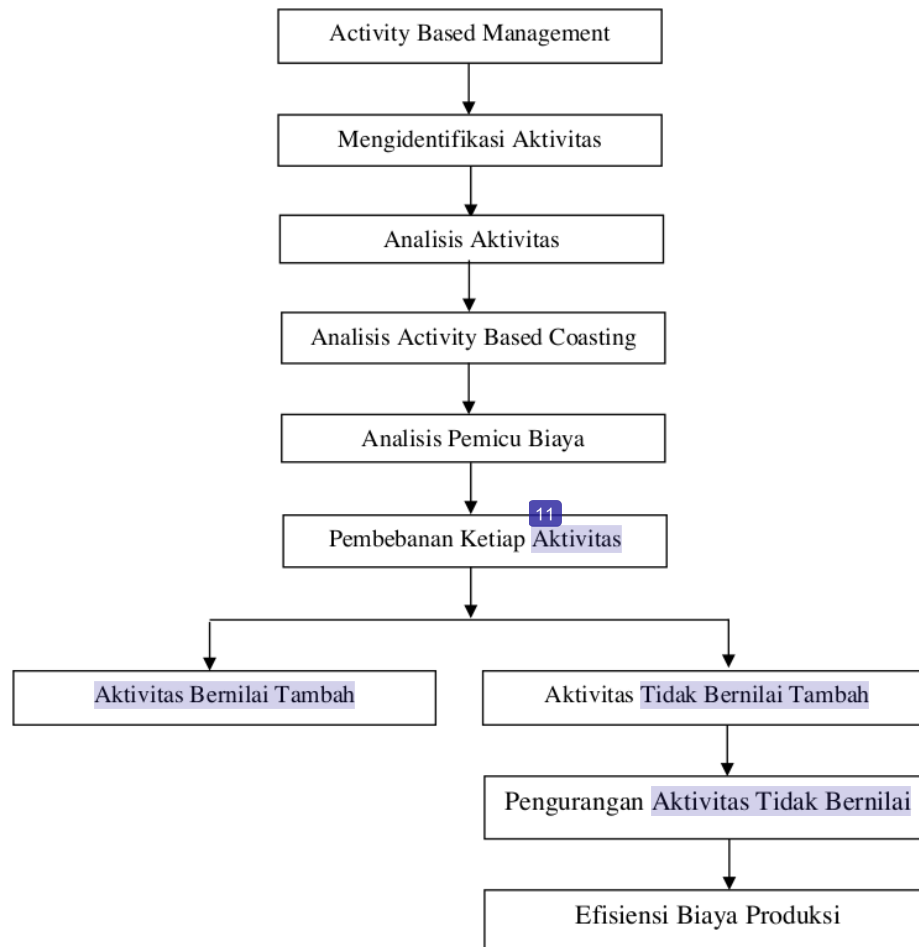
Activity Based Management

Mengidentifikasi Aktivitas

Analisis Aktivitas

Analisis Activity Based Coasting

Analisis Pemicu Biaya

11

Pembebanan Ketiap Aktivitas

Aktivitas Bernilai Tambah

Aktivitas Tidak Bernilai Tambah

Pengurangan Aktivitas Tidak Bernilai

Efisiensi Biaya Produksi